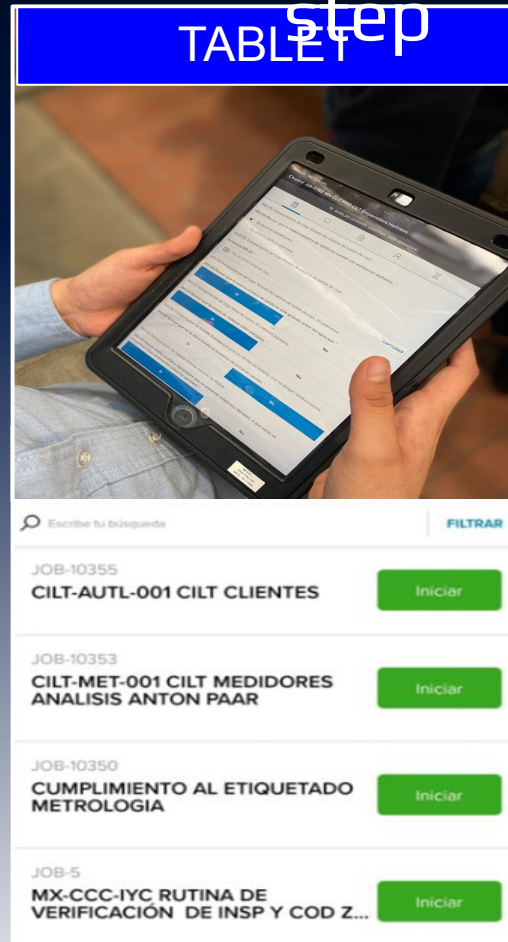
TABLET step

Escribe tu búsqueda

FILTRAR

JOB-10355
CILT-AUTL-001 CILT CLIENTES
Iniciar

JOB-10353
CILT-MET-001 CILT MEDIDORES ANALISIS ANTON PAAR
Iniciar

JOB-10350
CUMPLIMIENTO AL ETIQUETADO METROLOGIA
Iniciar

JOB-5
MX-CCC-IYC RUTINA DE VERIFICACIÓN DE INSP Y COD Z...
Iniciar